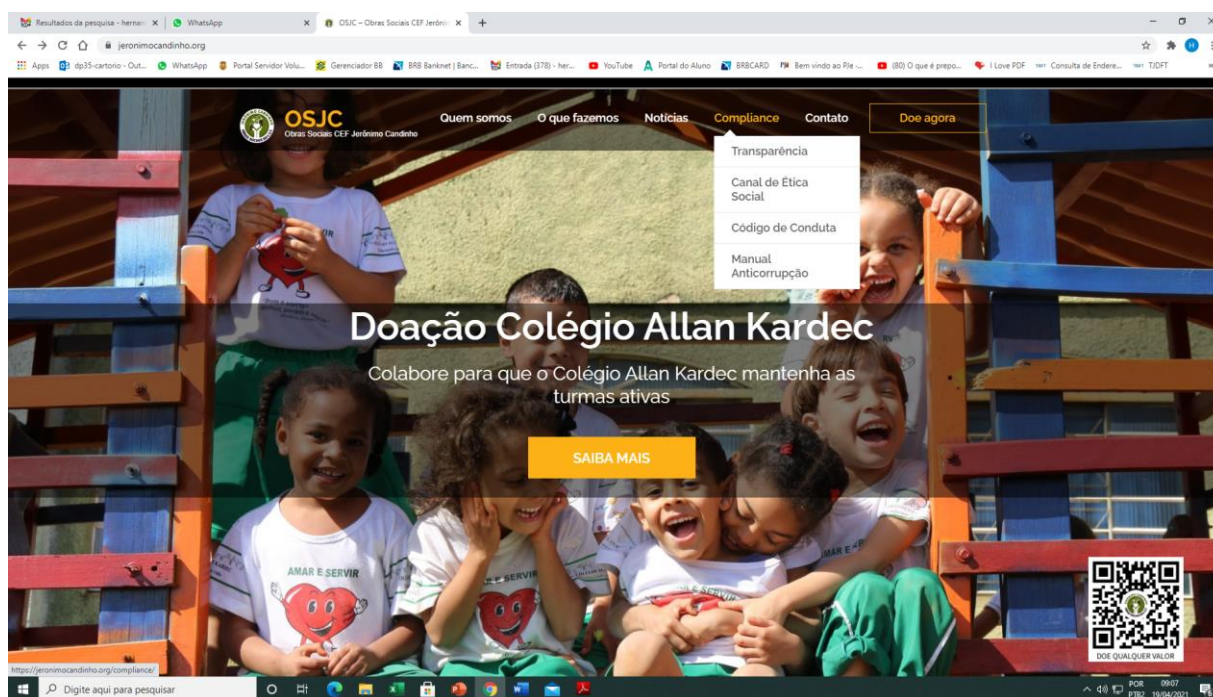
Resultados da pesquisa - hernan | WhatsApp | OSJC – Obras Sociais CEF Jerônim

jeronimocandinho.org

Apps dp35-cartorio - Out... WhatsApp Portal Servidor Volu... Gerenciador BB BRB Banknet | Banc... Entrada (378) - her... YouTube Portal do Aluno BRBCARD Bem vindo ao Ple ... (80) O que é prepo... I Love PDF Consulta de Endere... TJDFT

OSJC
Obras Sociais CEF Jerônimo Candinho

Quem somos O que fazemos Notícias Compliance Contato Doe agora

Transparência
Canal de Ética Social
Código de Conduta
Manual Anticorrupção

AMOR E SERVIR

Doação Colégio Allan Kardec

Colabore para que o Colégio Allan Kardec mantenha as turmas ativas

SAIBA MAIS

AMAR E SERVIR

DOE QUALQUER VALOR

https://jeronimocandinho.org/compliance/

Digite aqui para pesquisar

POR PTB2 09:07 19/04/2021